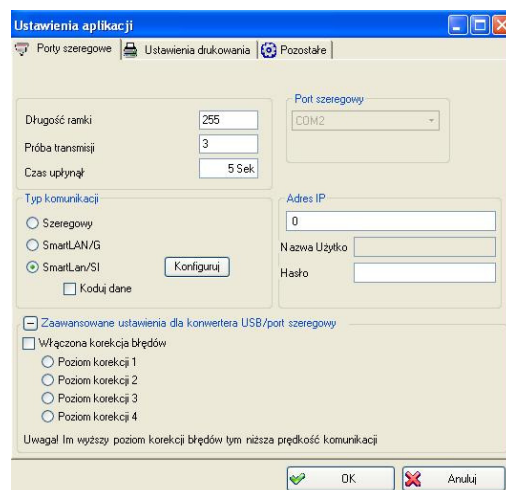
Ustawienia aplikacji

Porty szeregowe | Ustawienia drukowania | Pozostałe

Długość ramki 255
Próba transmisji 3
Czas upłynął 5 Sek

Port szeregowy
COM2

Typ komunikacji
Szeregowy
SmartLAN/G
SmartLan/SI
Konfiguruj
Koduj dane

Adres IP
0
Nazwa Użytko
Hasło

Zaawansowane ustawienia dla konwertera USB/port szeregowy
Włączona korekcja błędów
Poziom korekcji 1
Poziom korekcji 2
Poziom korekcji 3
Poziom korekcji 4

Uwaga! Im wyższy poziom korekcji błędów tym niższa prędkość komunikacji

OK
Anuluj